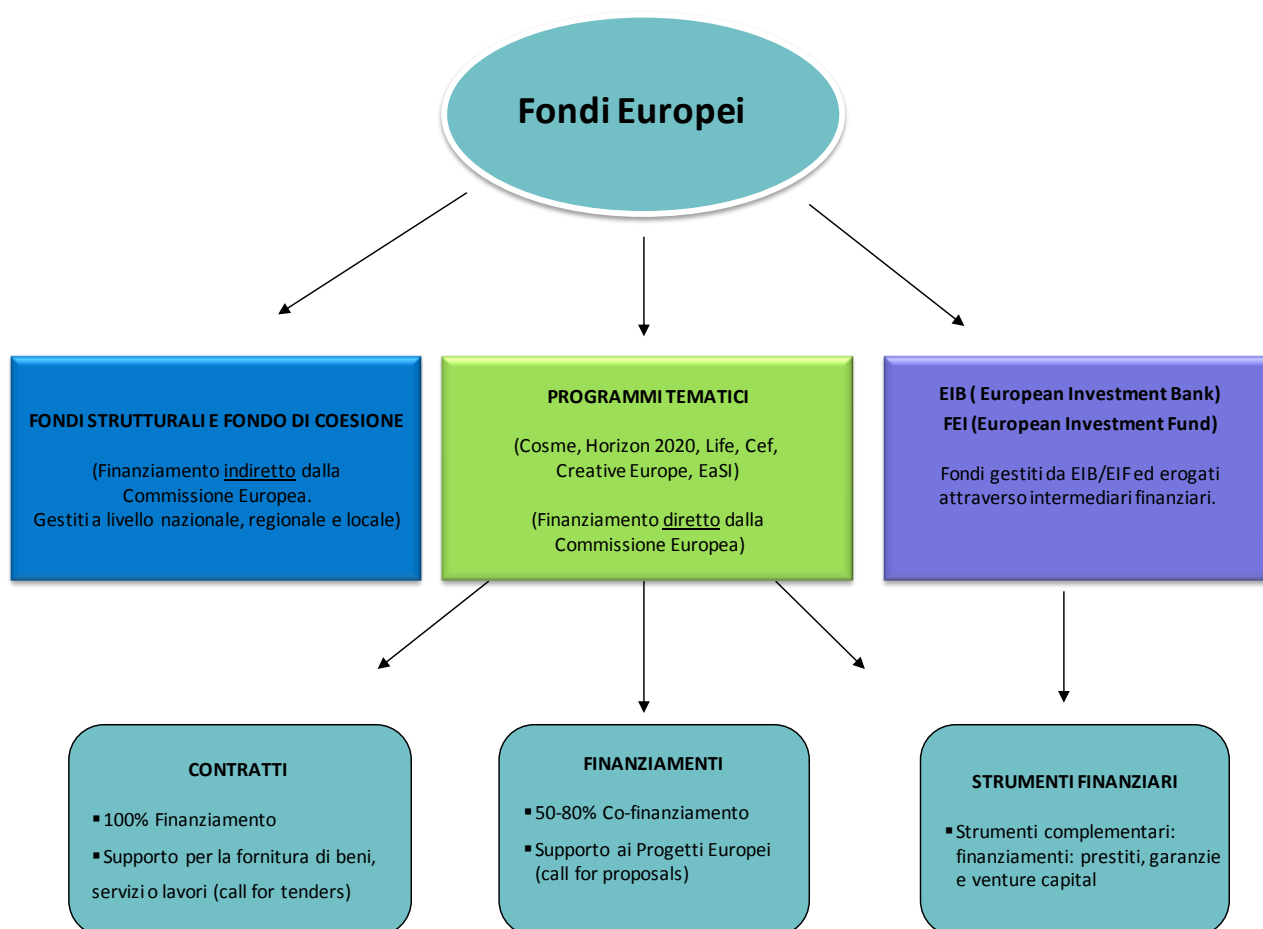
Fondi Europei

FONDI STRUTTURALI E FONDO DI COESIONE

(Finanziamento indiretto dalla Commissione Europea. Gestiti a livello nazionale, regionale e locale)

PROGRAMMI TEMATICI

(Cosme, Horizon 2020, Life, Cef, Creative Europe, EaSI)

(Finanziamento diretto dalla Commissione Europea)

EIB ( European Investment Bank)
FEI (European Investment Fund)

Fondi gestiti da EIB/EIF ed erogati attraverso intermediari finanziari.

CONTRATTI

▪ 100% Finanziamento

▪ Supporto per la fornitura di beni, servizi o lavori (call for tenders)

FINANZIAMENTI

▪ 50-80% Co-finanziamento

▪ Supporto ai Progetti Europei (call for proposals)

STRUMENTI FINANZIARI

▪ Strumenti complementari: finanziamenti: prestiti, garanzie e venture capital